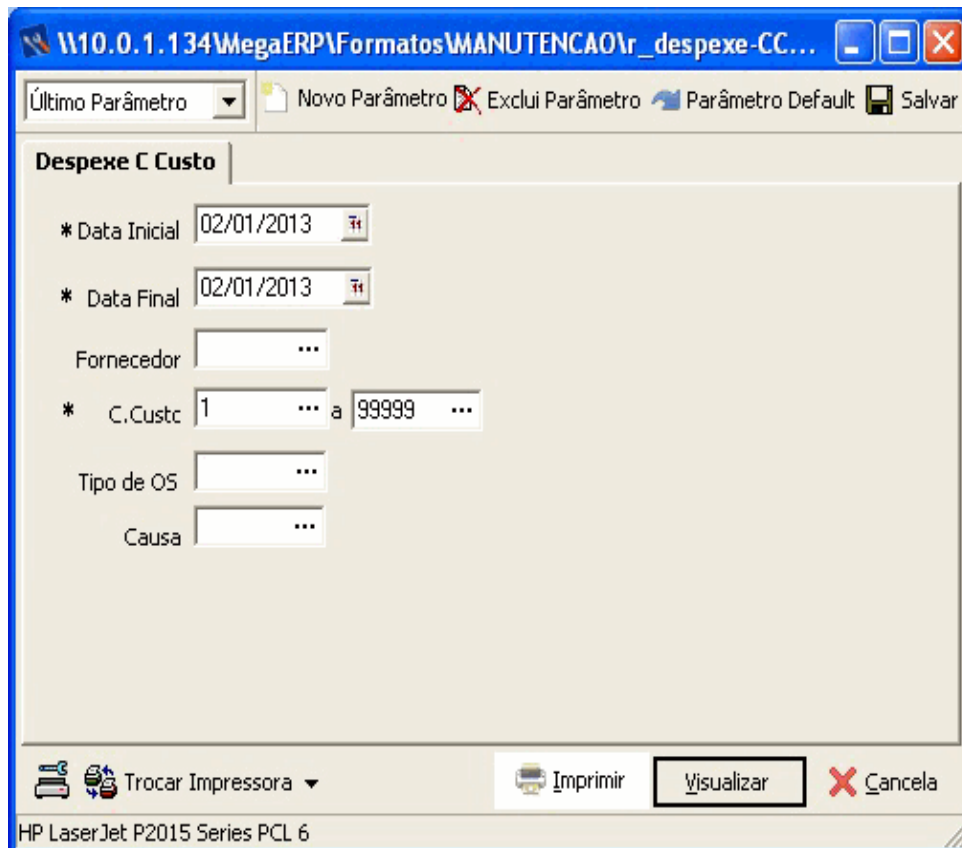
\\10.0.1.134\MegaERP\Formatos\MANUTENCAO\r_despexe-CC...

Último Parâmetro

Novo Parâmetro Exclui Parâmetro Parâmetro Default Salvar

Despexe C Custo

* Data Inicial 02/01/2013

* Data Final 02/01/2013

Fornecedor ...

* C.Custc 1 ... a 99999 ...

Tipo de OS ...

Causa ...

Trocar Impressora

Imprimir

Visualizar

Cancela

HP LaserJet P2015 Series PCL 6